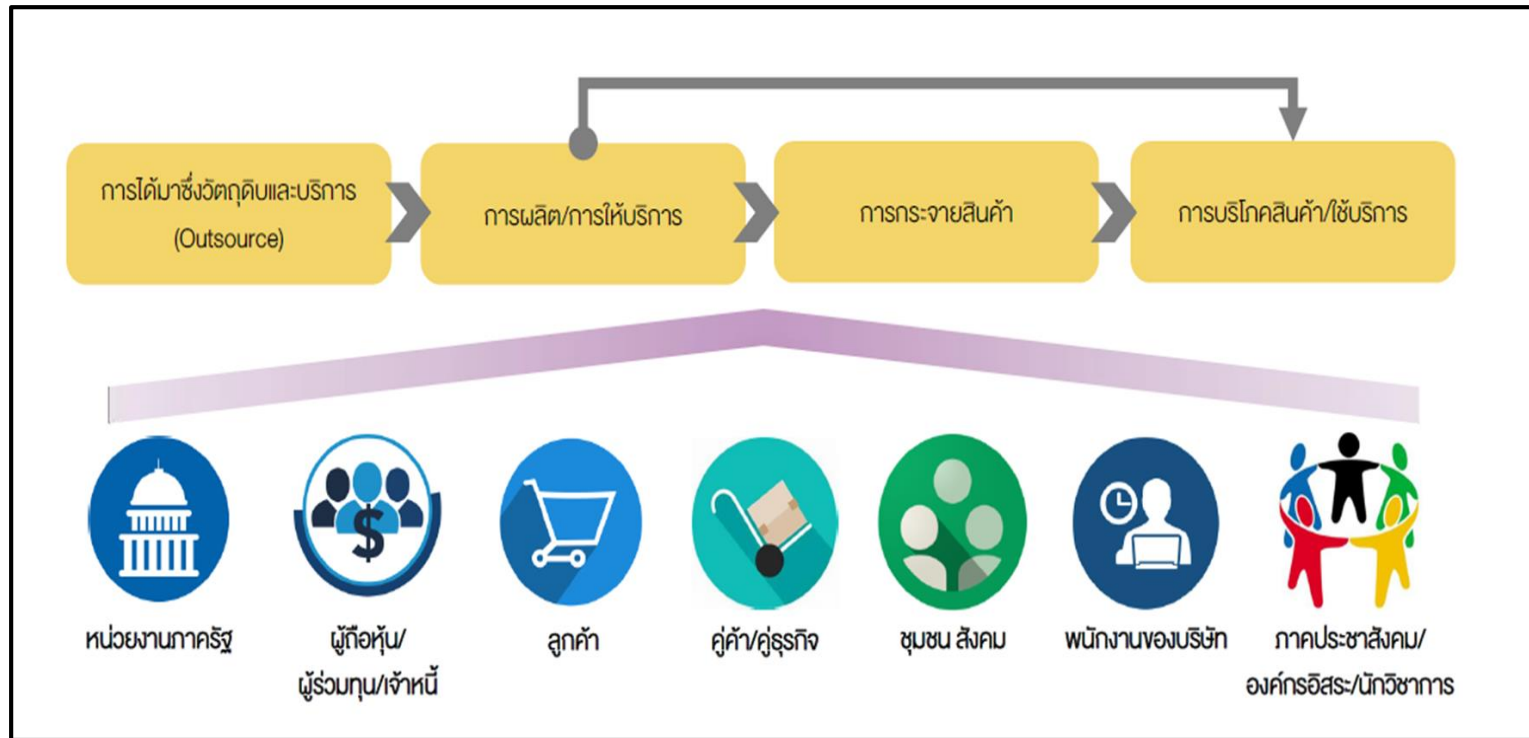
การได้มาซึ่งวัตถุดิบและบริการ (Outsource)

การผลิต/การให้บริการ

การกระจายสินค้า

การบริโภคสินค้า/ใช้บริการ

หน่วยงานภาครัฐ

ผู้ถือหุ้น/ ผู้ร่วมทุน/เจ้าหนี้

ลูกค้า

คู่ค้า/คู่ธุรกิจ

ชุมชน สังคม

พนักงานของบริษัท

ภาคประชาสังคม/ องค์กรอิสระ/นักวิชาการ